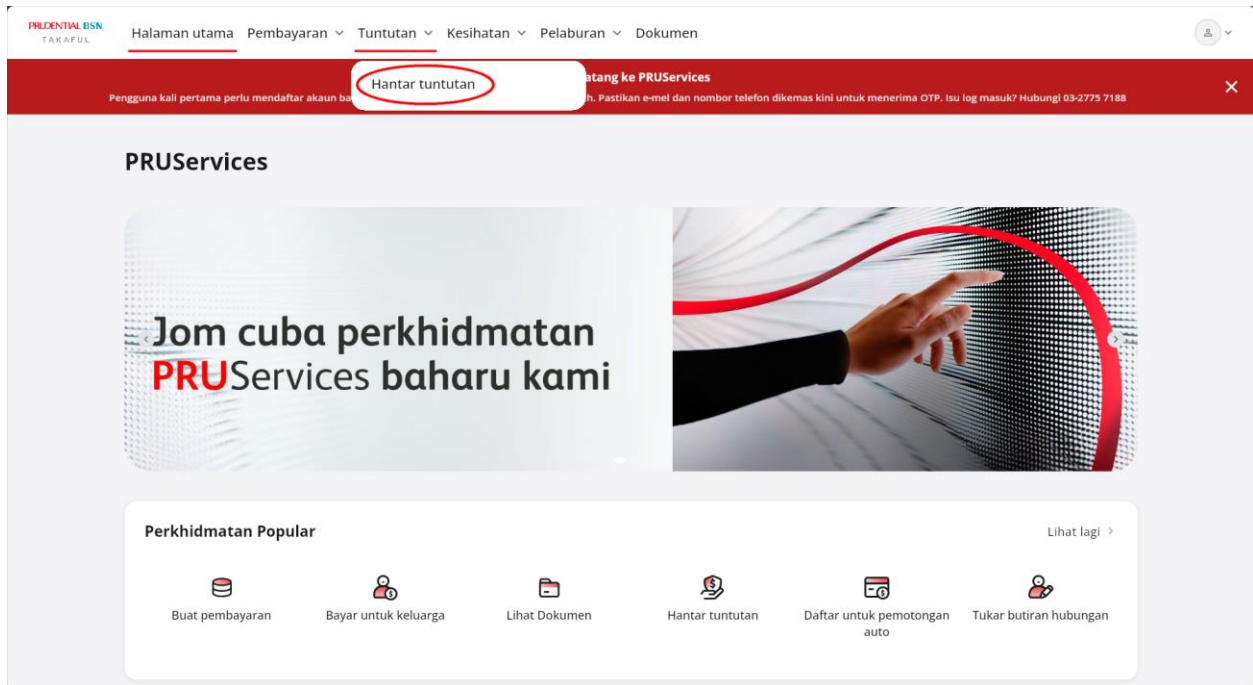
PRUDENTIAL BSN TAKAFUL

Halaman utama Pembayaran ⌄ Tuntutan ⌄ Kesihatan ⌄ Pelaburan ⌄ Dokumen

Hantar tuntutan

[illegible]atang ke PRUServices
Pengguna kali pertama perlu mendaftar akaun ba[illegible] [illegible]h. Pastikan e-mel dan nombor telefon dikemas kini untuk menerima OTP. Isu log masuk? Hubungi 03-2775 7188

×

PRUServices

Jom cuba perkhidmatan PRUServices baharu kami

Perkhidmatan Popular

Lihat lagi ›

Buat pembayaran

Bayar untuk keluarga

Lihat Dokumen

Hantar tuntutan

Daftar untuk pemotongan auto

Tukar butiran hubungan